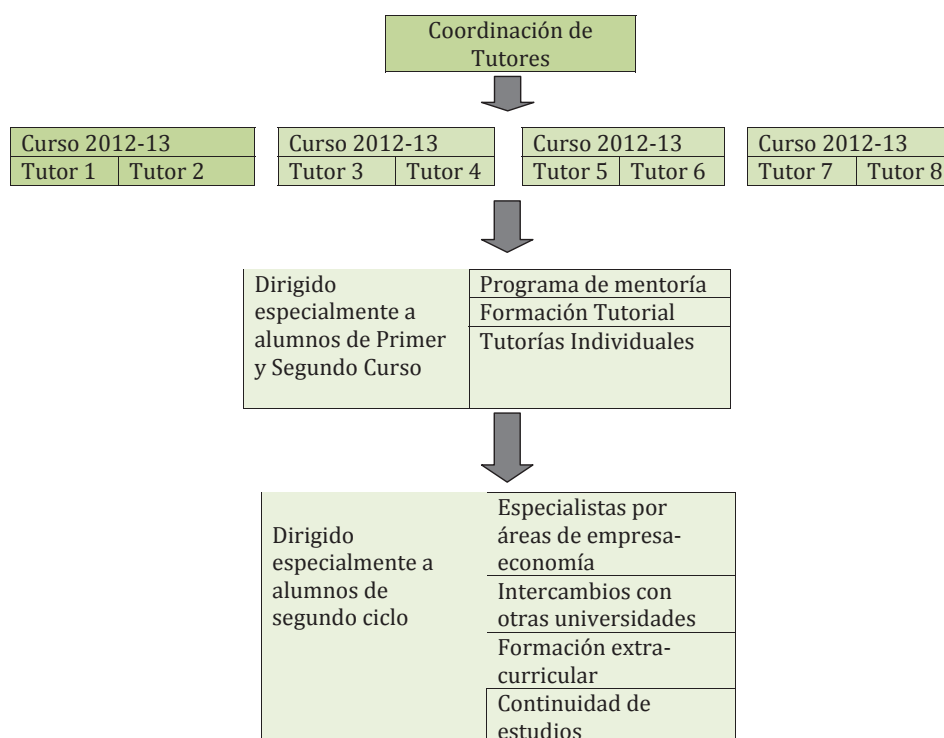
Coordinación de Tutores

Curso 2012-13
Tutor 1 | Tutor 2

Curso 2012-13
Tutor 3 | Tutor 4

Curso 2012-13
Tutor 5 | Tutor 6

Curso 2012-13
Tutor 7 | Tutor 8

Dirigido especialmente a alumnos de Primer y Segundo Curso

Programa de mentoría
Formación Tutorial
Tutorías Individuales

Dirigido especialmente a alumnos de segundo ciclo

Especialistas por áreas de empresa-economía
Intercambios con otras universidades
Formación extra-curricular
Continuidad de estudios